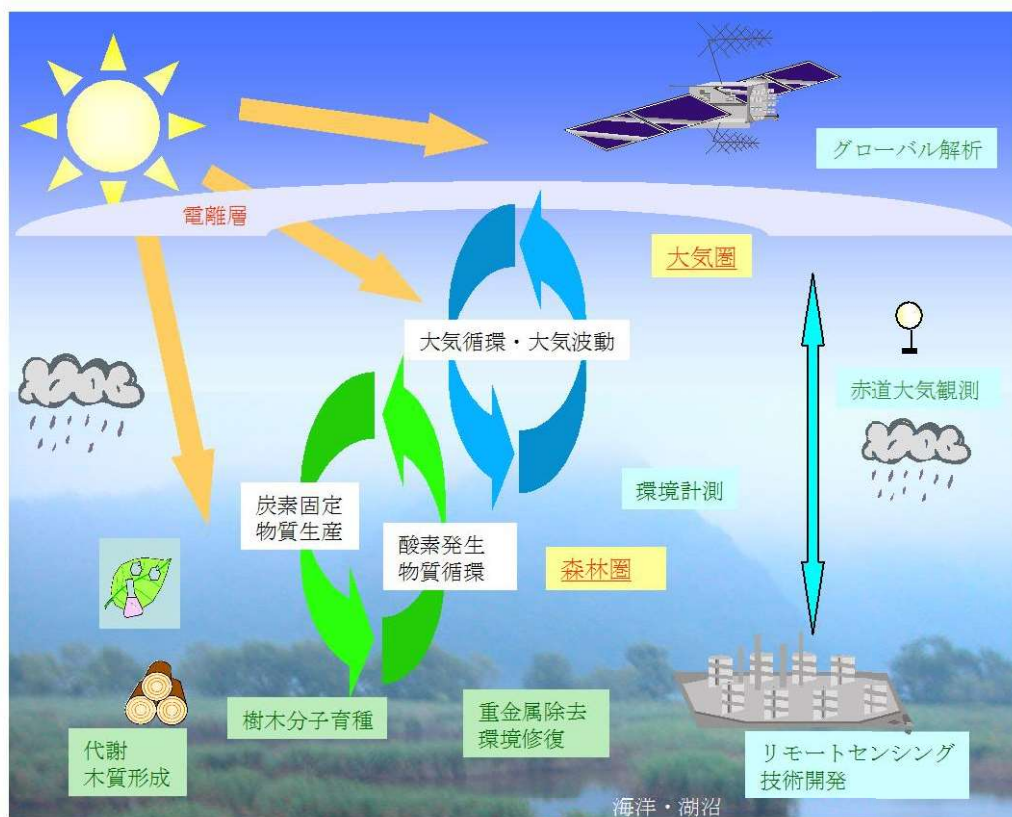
グローバル解析

電離層

大気圏

大気循環・大気波動

赤道大気観測

環境計測

炭素固定
物質生産

酸素発生
物質循環

森林圏

樹木分子育種

重金属除去
環境修復

代謝
木質形成

リモートセンシング
技術開発

海洋・湖沼